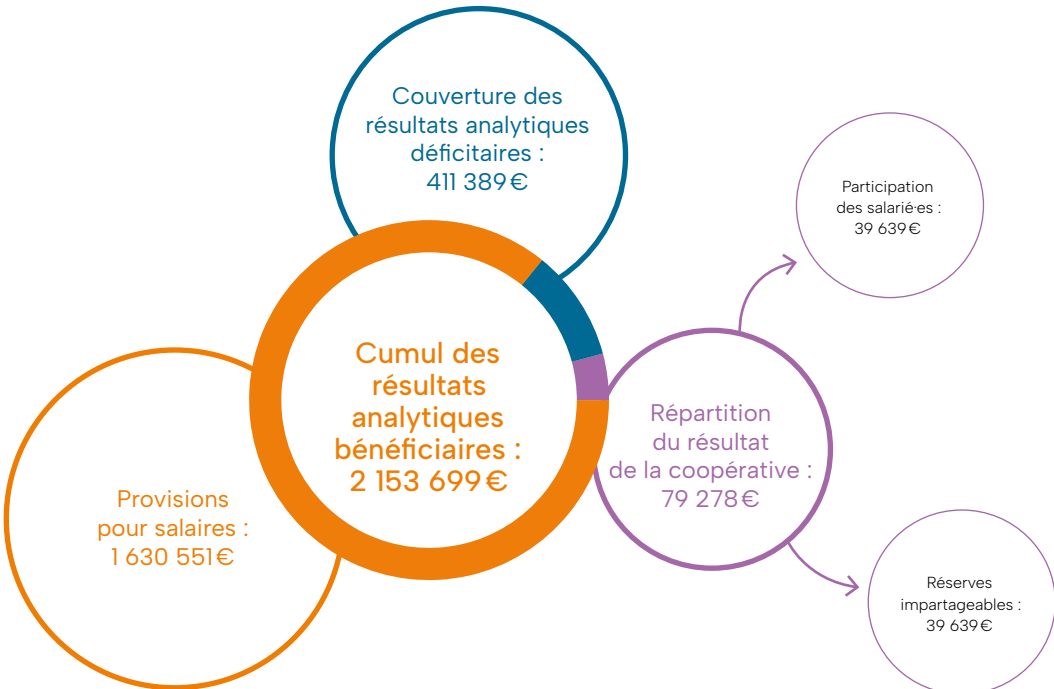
Couverture des résultats analytiques déficitaires : 411 389 €

Participation des salarié·es : 39 639 €

Cumul des résultats analytiques bénéficiaires : 2 153 699 €

Répartition du résultat de la coopérative : 79 278 €

Provisions pour salaires : 1 630 551 €

Réserves impartageables : 39 639 €